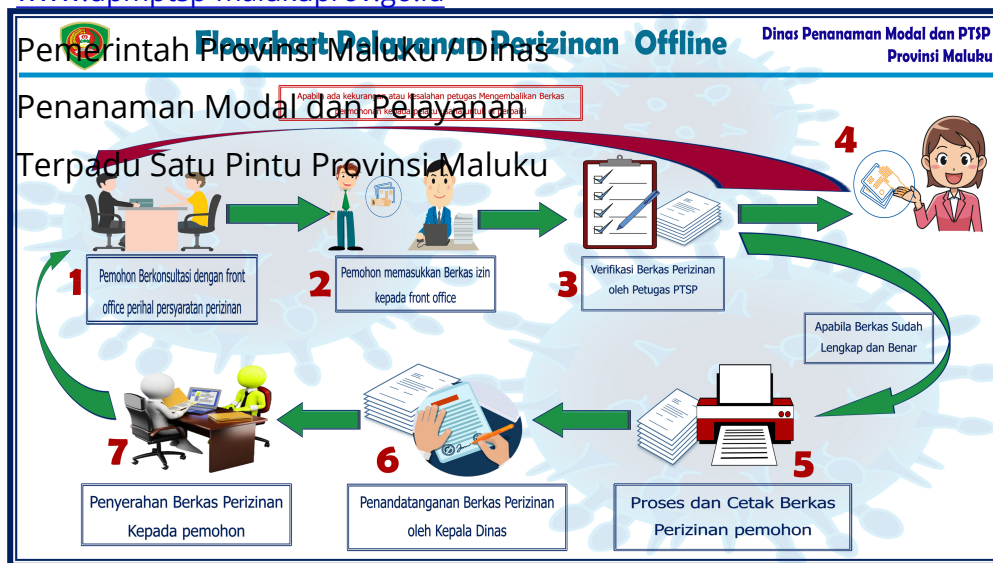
www.dpmptsp-malukuprov.go.id

Pemerintah Provinsi Maluku / Dinas Penanaman Modal dan Pelayanan Terpadu Satu Pintu Provinsi Maluku

Flowchart Pelayanan Perizinan Offline

Dinas Penanaman Modal dan PTSP Provinsi Maluku

Apabila ada kekurangan atau kesalahan petugas Mengembalikan Berkas Permohonan kepada pemohon untuk diperbaiki

4

1
Pemohon Berkonsultasi dengan front office perihal persyaratan perizinan

2
Pemohon memasukkan Berkas izin kepada front office

3
Verifikasi Berkas Perizinan oleh Petugas PTSP

Apabila Berkas Sudah Lengkap dan Benar

7
Penyerahan Berkas Perizinan Kepada pemohon

6
Penandatanganan Berkas Perizinan oleh Kepala Dinas

5
Proses dan Cetak Berkas Perizinan pemohon